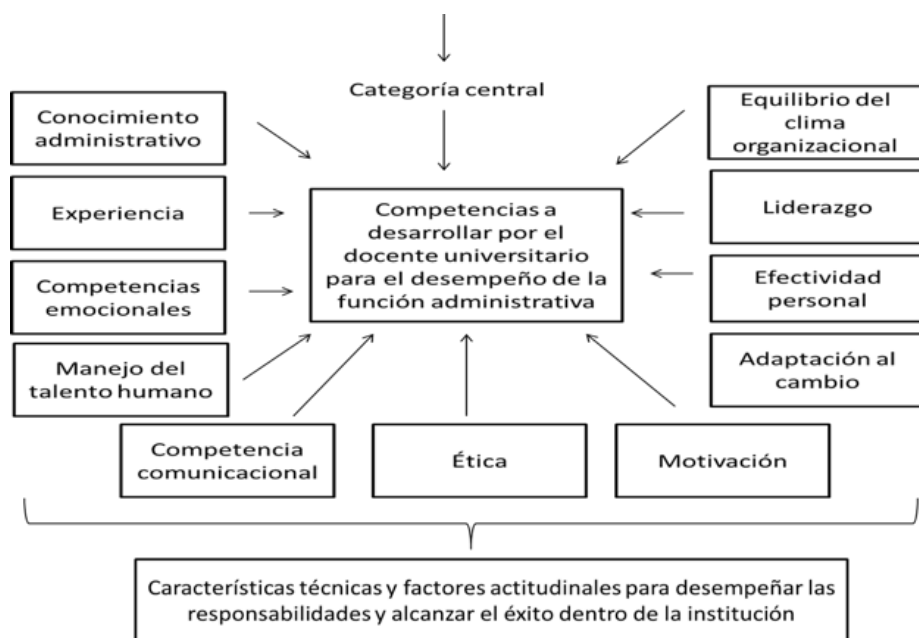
Categoría central

Conocimiento administrativo

Equilibrio del clima organizacional

Experiencia

Competencias a desarrollar por el docente universitario para el desempeño de la función administrativa

Liderazgo

Competencias emocionales

Efectividad personal

Manejo del talento humano

Adaptación al cambio

Competencia comunicacional

Ética

Motivación

Características técnicas y factores actitudinales para desempeñar las responsabilidades y alcanzar el éxito dentro de la institución